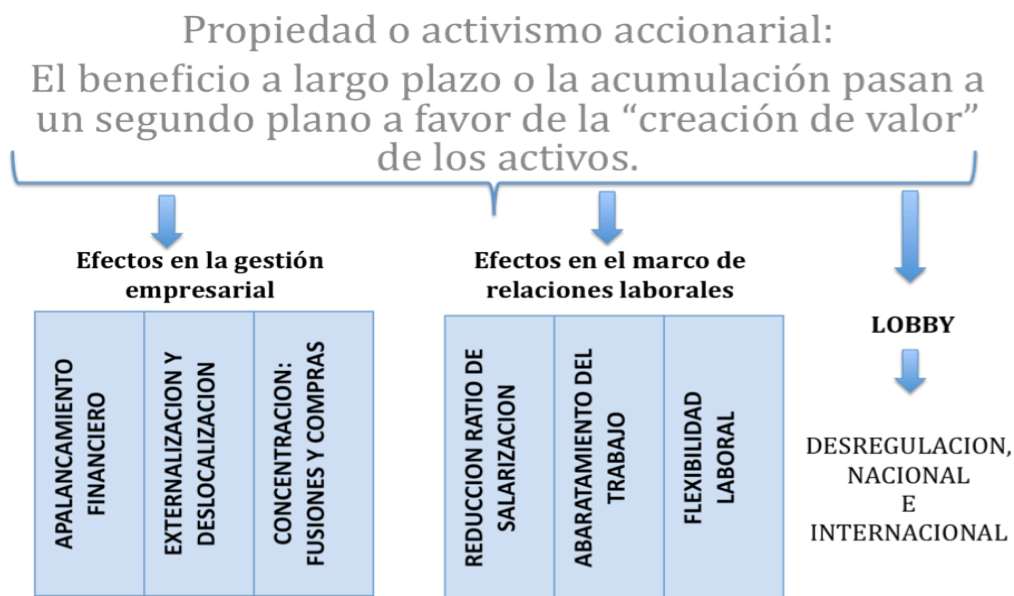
Propiedad o activismo accionarial:
El beneficio a largo plazo o la acumulación pasan a un segundo plano a favor de la "creación de valor" de los activos.

Efectos en la gestión empresarial

| APALANCAMIENTO FINANCIERO | EXTERNALIZACION Y DESLOCALIZACION | CONCENTRACION: FUSIONES Y COMPRAS |
|---|---|---|

Efectos en el marco de relaciones laborales

| REDUCCION RATIO DE SALARIZACION | ABARATAMIENTO DEL TRABAJO | FLEXIBILIDAD LABORAL |
|---|---|---|

LOBBY

DESREGULACION, NACIONAL E INTERNACIONAL